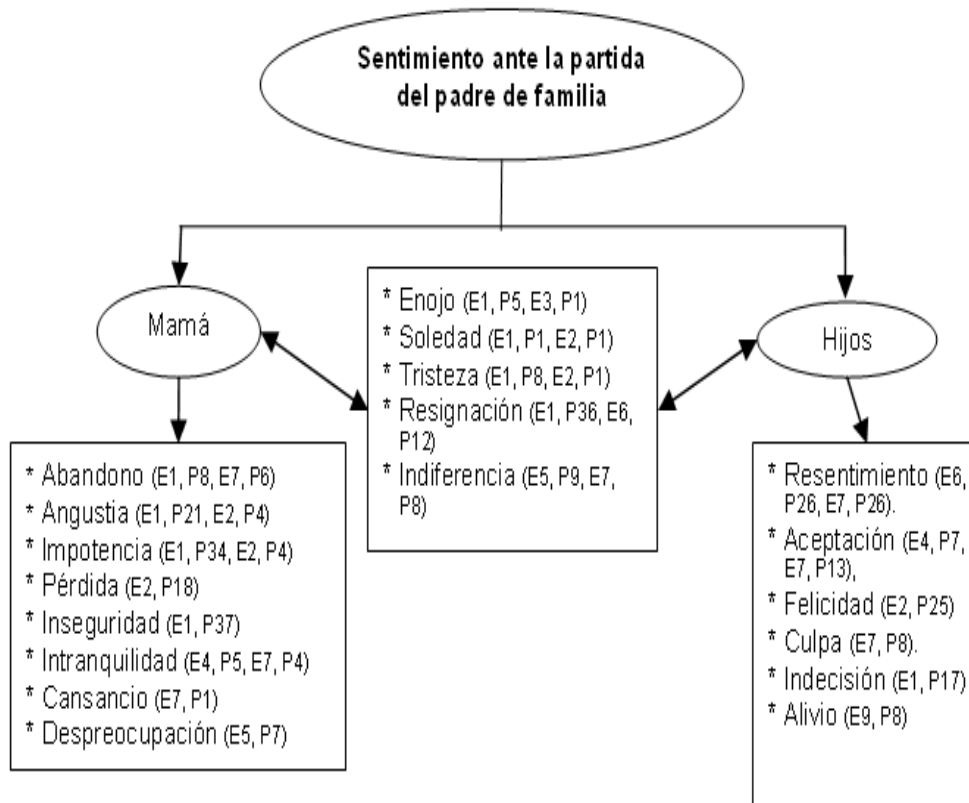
Sentimiento ante la partida del padre de familia

Mamá

* Enojo (E1, P5, E3, P1)
* Soledad (E1, P1, E2, P1)
* Tristeza (E1, P8, E2, P1)
* Resignación (E1, P36, E6, P12)
* Indiferencia (E5, P9, E7, P8)

Hijos

* Abandono (E1, P8, E7, P6)
* Angustia (E1, P21, E2, P4)
* Impotencia (E1, P34, E2, P4)
* Pérdida (E2, P18)
* Inseguridad (E1, P37)
* Intranquilidad (E4, P5, E7, P4)
* Cansancio (E7, P1)
* Despreocupación (E5, P7)

* Resentimiento (E6, P26, E7, P26).
* Aceptación (E4, P7, E7, P13),
* Felicidad (E2, P25)
* Culpa (E7, P8).
* Indecisión (E1, P17)
* Alivio (E9, P8)